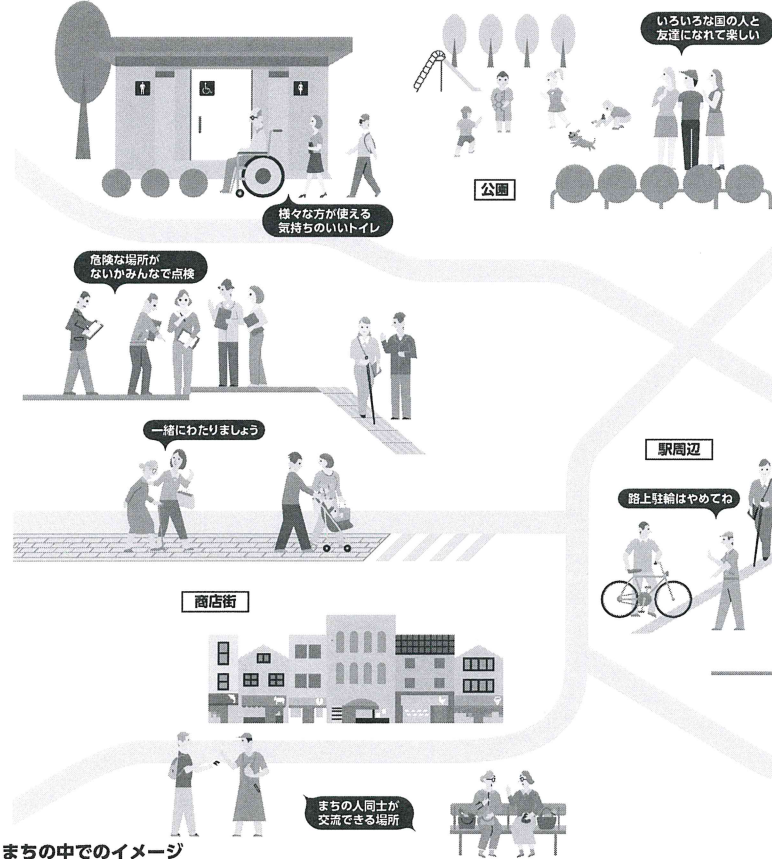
いろいろな国の人と友達になれて楽しい

公園

様々な方が使える気持ちのいいトイレ

危険な場所がないかみんなで点検

一緒にわたりましょう

駅周辺

路上駐輪はやめてね

商店街

まちの人同士が交流できる場所

まちの中でのイメージ